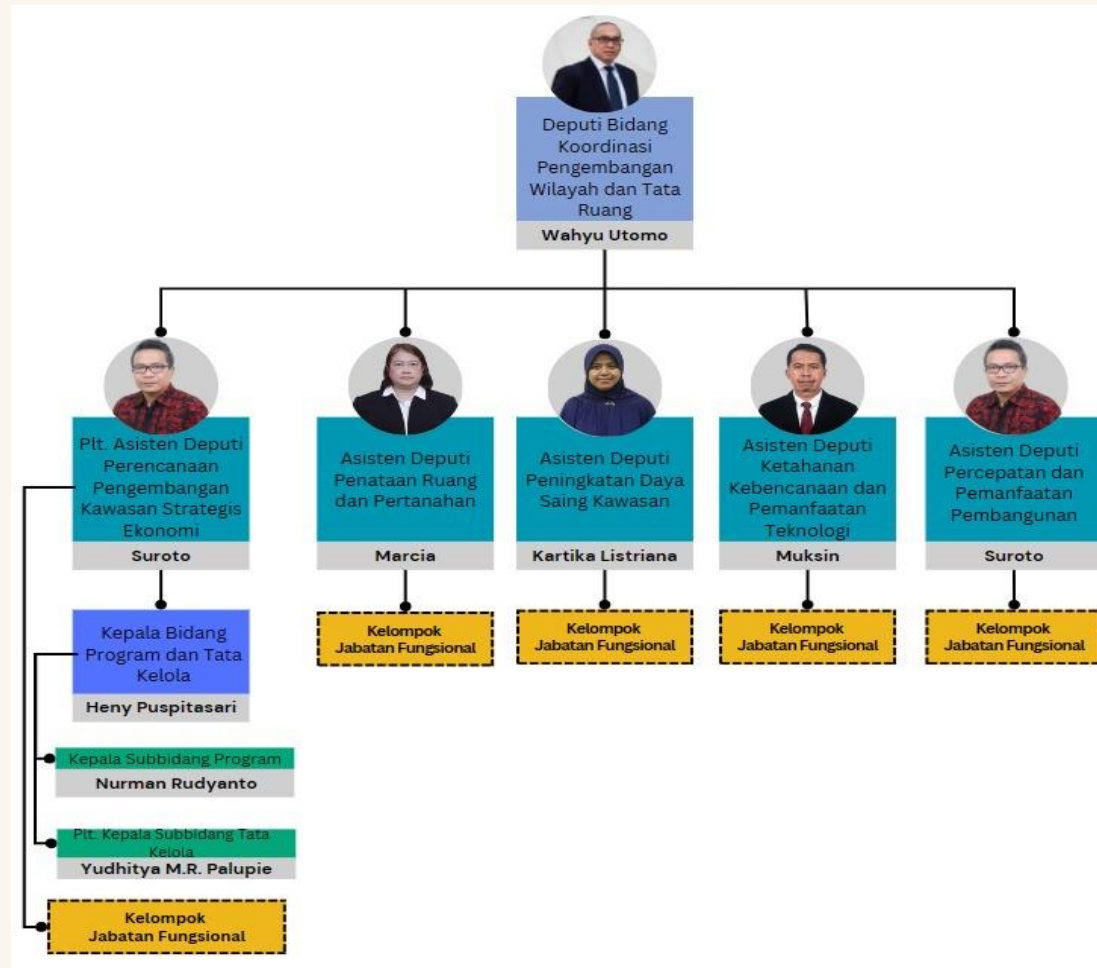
Deputi Bidang Koordinasi Pengembangan Wilayah dan Tata Ruang
Wahyu Utomo

Plt. Asisten Deputi Perencanaan Pengembangan Kawasan Strategis Ekonomi
Suroto

Kepala Bidang Program dan Tata Kelola
Heny Puspitasari

Kepala Subbidang Program
Nurman Rudyanto

Plt. Kepala Subbidang Tata Kelola
Yudhitya M.R. Palupie

Kelompok Jabatan Fungsional

Asisten Deputi Penataan Ruang dan Pertanahan
Marcia

Kelompok Jabatan Fungsional

Asisten Deputi Peningkatan Daya Saing Kawasan
Kartika Listriana

Kelompok Jabatan Fungsional

Asisten Deputi Ketahanan Kebencanaan dan Pemanfaatan Teknologi
Muksin

Kelompok Jabatan Fungsional

Asisten Deputi Percepatan dan Pemanfaatan Pembangunan
Suroto

Kelompok Jabatan Fungsional